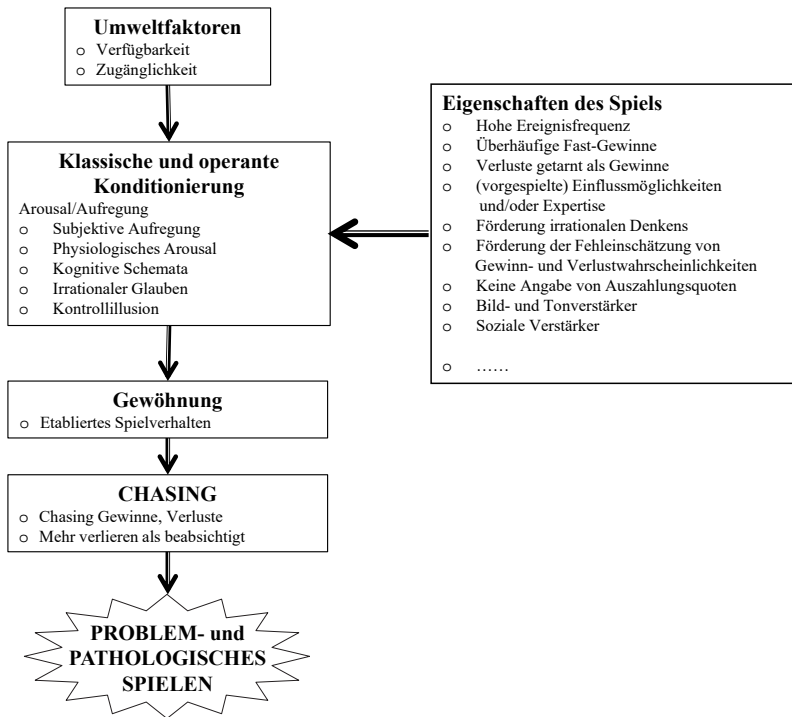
Umweltfaktoren
o Verfügbarkeit
o Zugänglichkeit

Klassische und operante Konditionierung
Arousal/Aufregung
o Subjektive Aufregung
o Physiologisches Arousal
o Kognitive Schemata
o Irrationaler Glauben
o Kontrollillusion

Gewöhnung
o Etabliertes Spielverhalten

CHASING
o Chasing Gewinne, Verluste
o Mehr verlieren als beabsichtigt

PROBLEM- und PATHOLOGISCHES SPIELEN

Eigenschaften des Spiels
o Hohe Ereignisfrequenz
o Überhäufige Fast-Gewinne
o Verluste getarnt als Gewinne
o (vorgespielte) Einflussmöglichkeiten und/oder Expertise
o Förderung irrationalen Denkens
o Förderung der Fehleinschätzung von Gewinn- und Verlustwahrscheinlichkeiten
o Keine Angabe von Auszahlungsquoten
o Bild- und Tonverstärker
o Soziale Verstärker

o ……